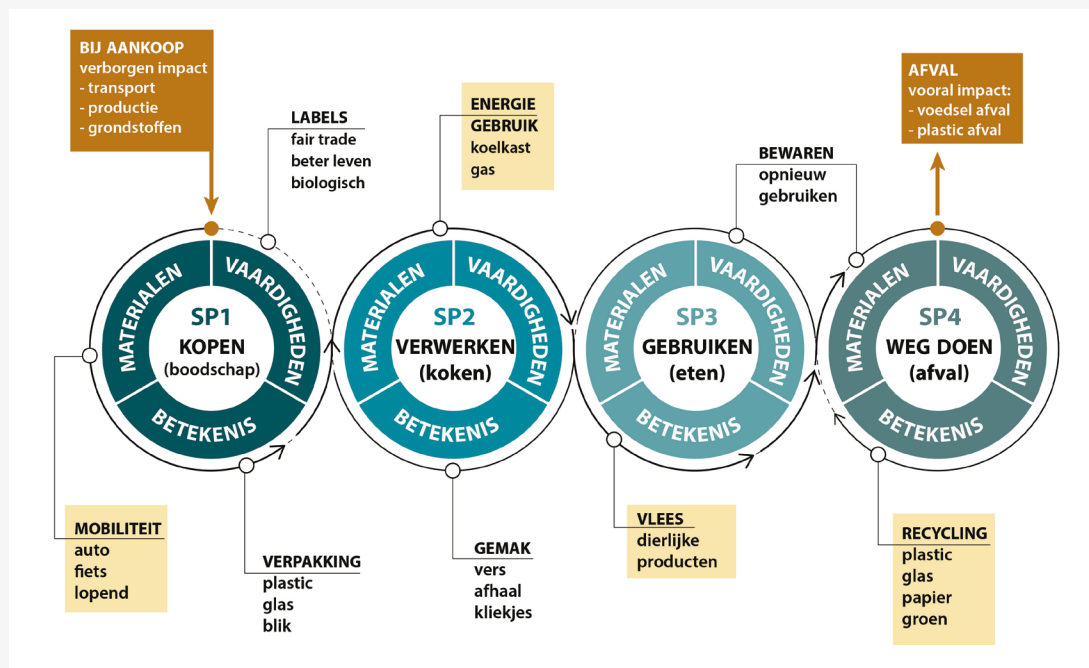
BIJ AANKOOP
verborgen impact
- transport
- productie
- grondstoffen

LABELS
fair trade
beter leven
biologisch

ENERGIE GEBRUIK
koelkast
gas

BEWAREN
opnieuw
gebruiken

AFVAL
vooral impact:
- voedsel afval
- plastic afval

MATERIALEN VAARDIGHEDEN BETEKENIS
SP1
KOPEN
(boodschap)

MATERIALEN VAARDIGHEDEN BETEKENIS
SP2
VERWERKEN
(koken)

MATERIALEN VAARDIGHEDEN BETEKENIS
SP3
GEBRUIKEN
(eten)

MATERIALEN VAARDIGHEDEN BETEKENIS
SP4
WEG DOEN
(afval)

MOBILITEIT
auto
fiets
lopend

VERPAKKING
plastic
glas
blik

GEMAK
vers
afhaal
kliekjes

VLEES
dierlijke
producten

RECYCLING
plastic
glas
papier
groen